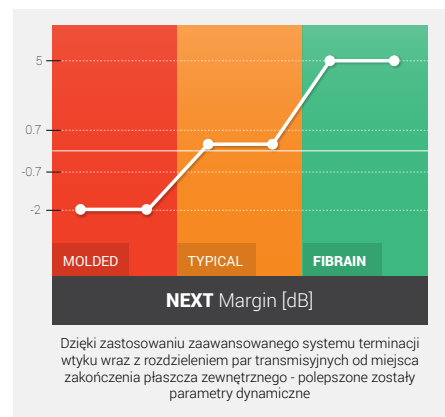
5
0.7
-0.7
-2
MOLDED
TYPICAL
FIBRAIN
NEXT Margin [dB]

Dzięki zastosowaniu zaawansowanego systemu terminacji wtyku wraz z rozdzieleniem par transmisyjnych od miejsca zakończenia płaszcza zewnętrznego - polepszone zostały parametry dynamiczne